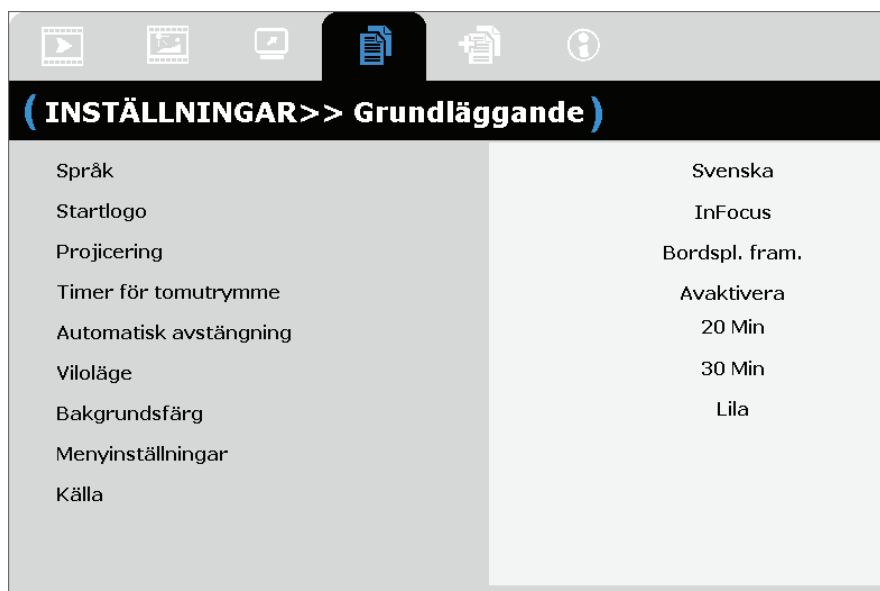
( INSTÄLLNINGAR>> Grundläggande )

| | |
|---|---|
| Språk | Svenska |
| Startlogo | InFocus |
| Projicering | Bordspl. fram. |
| Timer för tomutrymme | Avaktivera |
| Automatisk avstängning | 20 Min |
| Viloläge | 30 Min |
| Bakgrundsfärg | Lila |
| Menyinställningar | |
| Källa | |